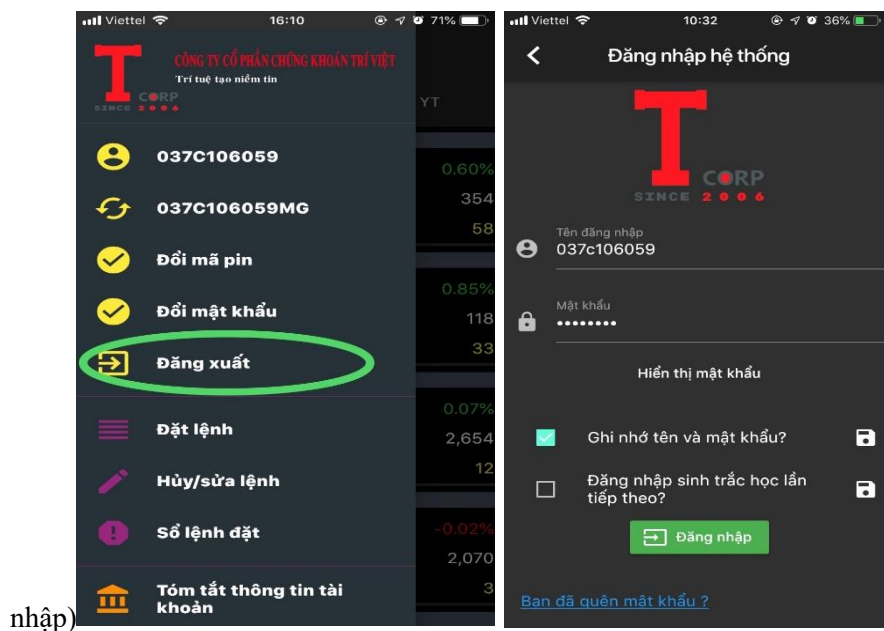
nhập)

Viettel 16:10 71%

CÔNG TY CỔ PHẦN CHỨNG KHOÁN TRÍ VIỆT
Trí tuệ tạo niềm tin
CORP
SINCE 2006

YT

037C106059

037C106059MG

Đổi mã pin

Đổi mật khẩu

Đăng xuất

Đặt lệnh

Hủy/sửa lệnh

Sổ lệnh đặt

Tóm tắt thông tin tài khoản

0.60%
354
58
0.85%
118
33
0.07%
2,654
12
-0.02%
2,070
3

Viettel 10:32 36%

Đăng nhập hệ thống

CORP
SINCE 2006

Tên đăng nhập
037c106059

Mật khẩu
••••••••

Hiển thị mật khẩu

Ghi nhớ tên và mật khẩu?

Đăng nhập sinh trắc học lần tiếp theo?

Đăng nhập

Bạn đã quên mật khẩu ?